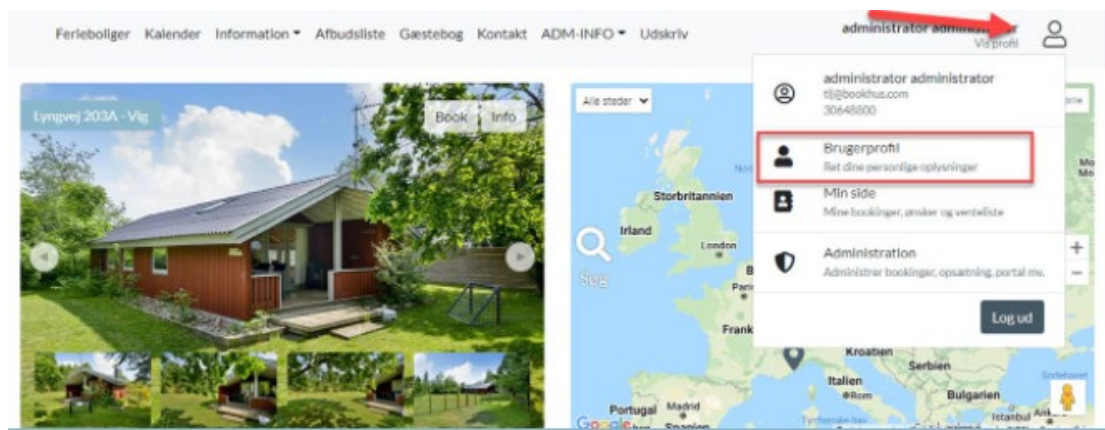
Ferieboliger Kalender Information ▾ Afbudsliste Gæstebog Kontakt ADM-INFO ▾ Udskriv

administrator administrator
Vis profil

Lyngvej 203A - Vig

Book Info

Alle steder

administrator administrator
tl@bookhus.com
30648800

Brugerprofil
Ret dine personlige oplysninger

Min side
Mine bookinger, ønsker og venteliste

Administration
Administrer bookinger, opsætning, portal mv.

Log ud

Søg

Storbritannien
Irland
London
Paris
Frank
Kroatien
Serbien
Italien
Rom
Bulgarien
Portugal
Madrid
Spanien
Istanbul
Google

+
−